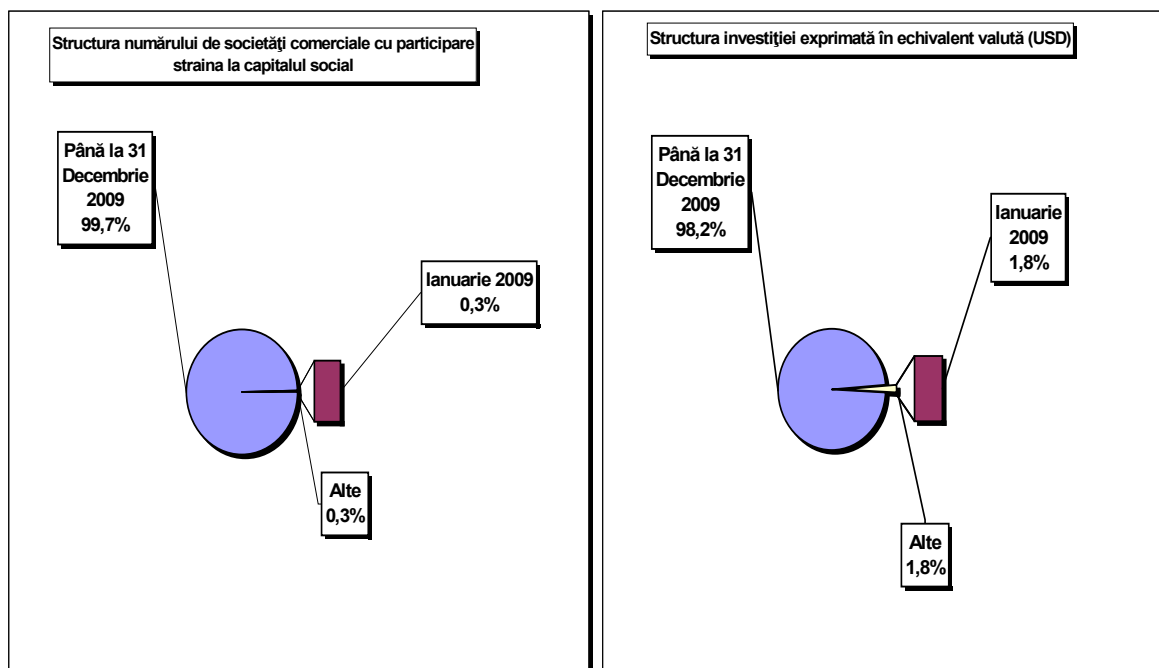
Structura numărului de societăţi comerciale cu participare straina la capitalul social

Până la 31 Decembrie 2009 99,7%

Ianuarie 2009 0,3%

Alte 0,3%

Structura investiţiei exprimată în echivalent valută (USD)

Până la 31 Decembrie 2009 98,2%

Ianuarie 2009 1,8%

Alte 1,8%